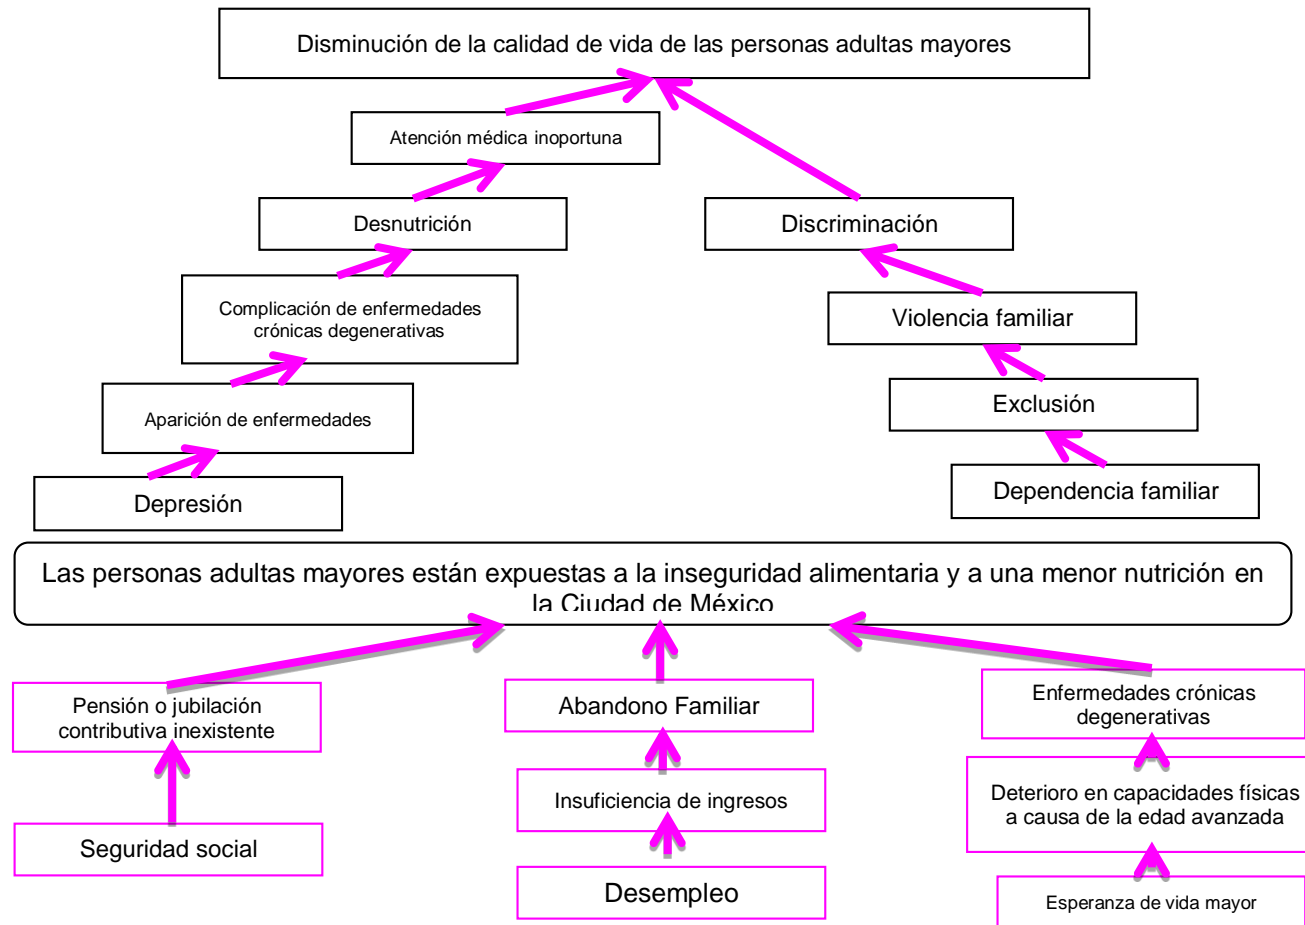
Disminución de la calidad de vida de las personas adultas mayores

Atención médica inoportuna

Desnutrición

Discriminación

Complicación de enfermedades crónicas degenerativas

Violencia familiar

Aparición de enfermedades

Exclusión

Depresión

Dependencia familiar

Las personas adultas mayores están expuestas a la inseguridad alimentaria y a una menor nutrición en la Ciudad de México

Pensión o jubilación contributiva inexistente

Abandono Familiar

Enfermedades crónicas degenerativas

Insuficiencia de ingresos

Deterioro en capacidades físicas a causa de la edad avanzada

Seguridad social

Desempleo

Esperanza de vida mayor